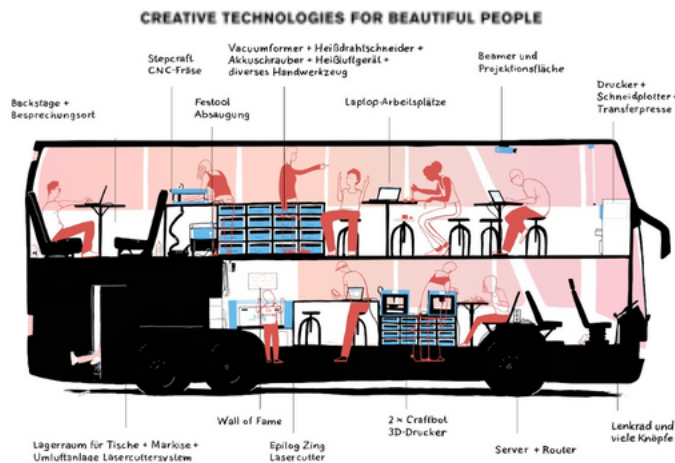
CREATIVE TECHNOLOGIES FOR BEAUTIFUL PEOPLE

Stepcraft CNC-Fräse

Vacuumformer + Heißdrahtschneider + Akkuschrauber + Heißluftgerät + diverses Handwerkzeug

Beamer und Projektionsfläche

Drucker + Schneidplotter + Transferpresse

Backstage + Besprechungsort

Festool Absaugung

Laptop-Arbeitsplätze

Wall of Fame

2 x Craftbot 3D-Drucker

Lenkrad und viele Knöpfe

Lagerraum für Tische + Markise + Umluftanlage Lasercuttersystem

Epilog Zing Lasercutter

Server + Router